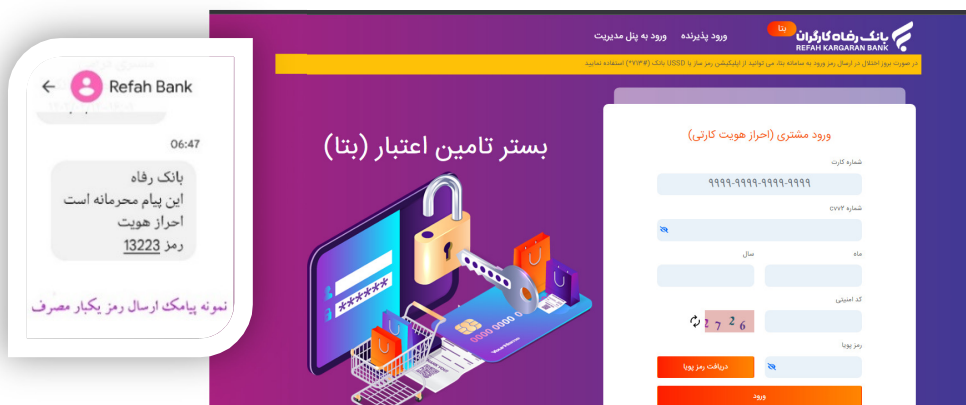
Refah Bank

06:47

بانک رفاه
این پیام محرمانه است
احراز هویت
رمز 13223

نمونه پیامک ارسال رمز یکبار مصرف

بانک رفاه کارگران
بتا
REFAH KARGARAN BANK

ورود پذیرنده
ورود به پنل مدیریت

در صورت بروز اختلال در ارسال رمز ورود به سامانه بتا، می توانید از اپلیکیشن رمز ساز یا USSD بانک (#۲۷۳#) استفاده نمایید

بستر تامین اعتبار (بتا)

ورود مشتری (احراز هویت کارتی)

شماره کارت
۹۹۹۹-۹۹۹۹-۹۹۹۹-۹۹۹۹

شماره cvv2

ماه
سال

کد امنیتی
2726

رمز پویا
دریافت رمز پویا

ورود